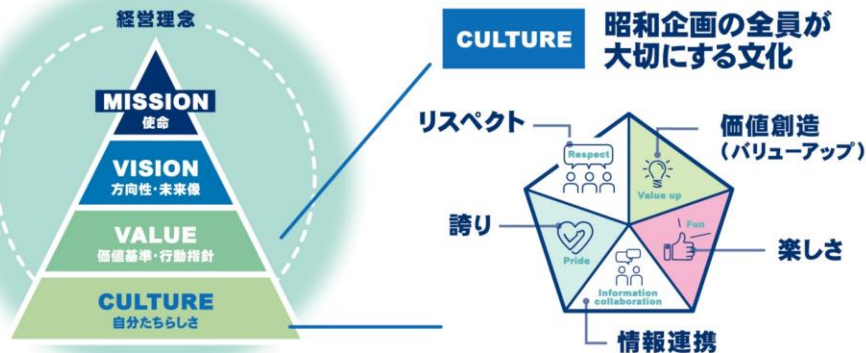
経営理念

MISSION
使命

VISION
方向性・未来像

VALUE
価値基準・行動指針

CULTURE
自分たちらしさ

CULTURE

昭和企画の全員が大切にする文化

リスペクト

Respect

価値創造
（バリューアップ）

Value up

誇り

Pride

Fun

楽しさ

Information collaboration

情報連携